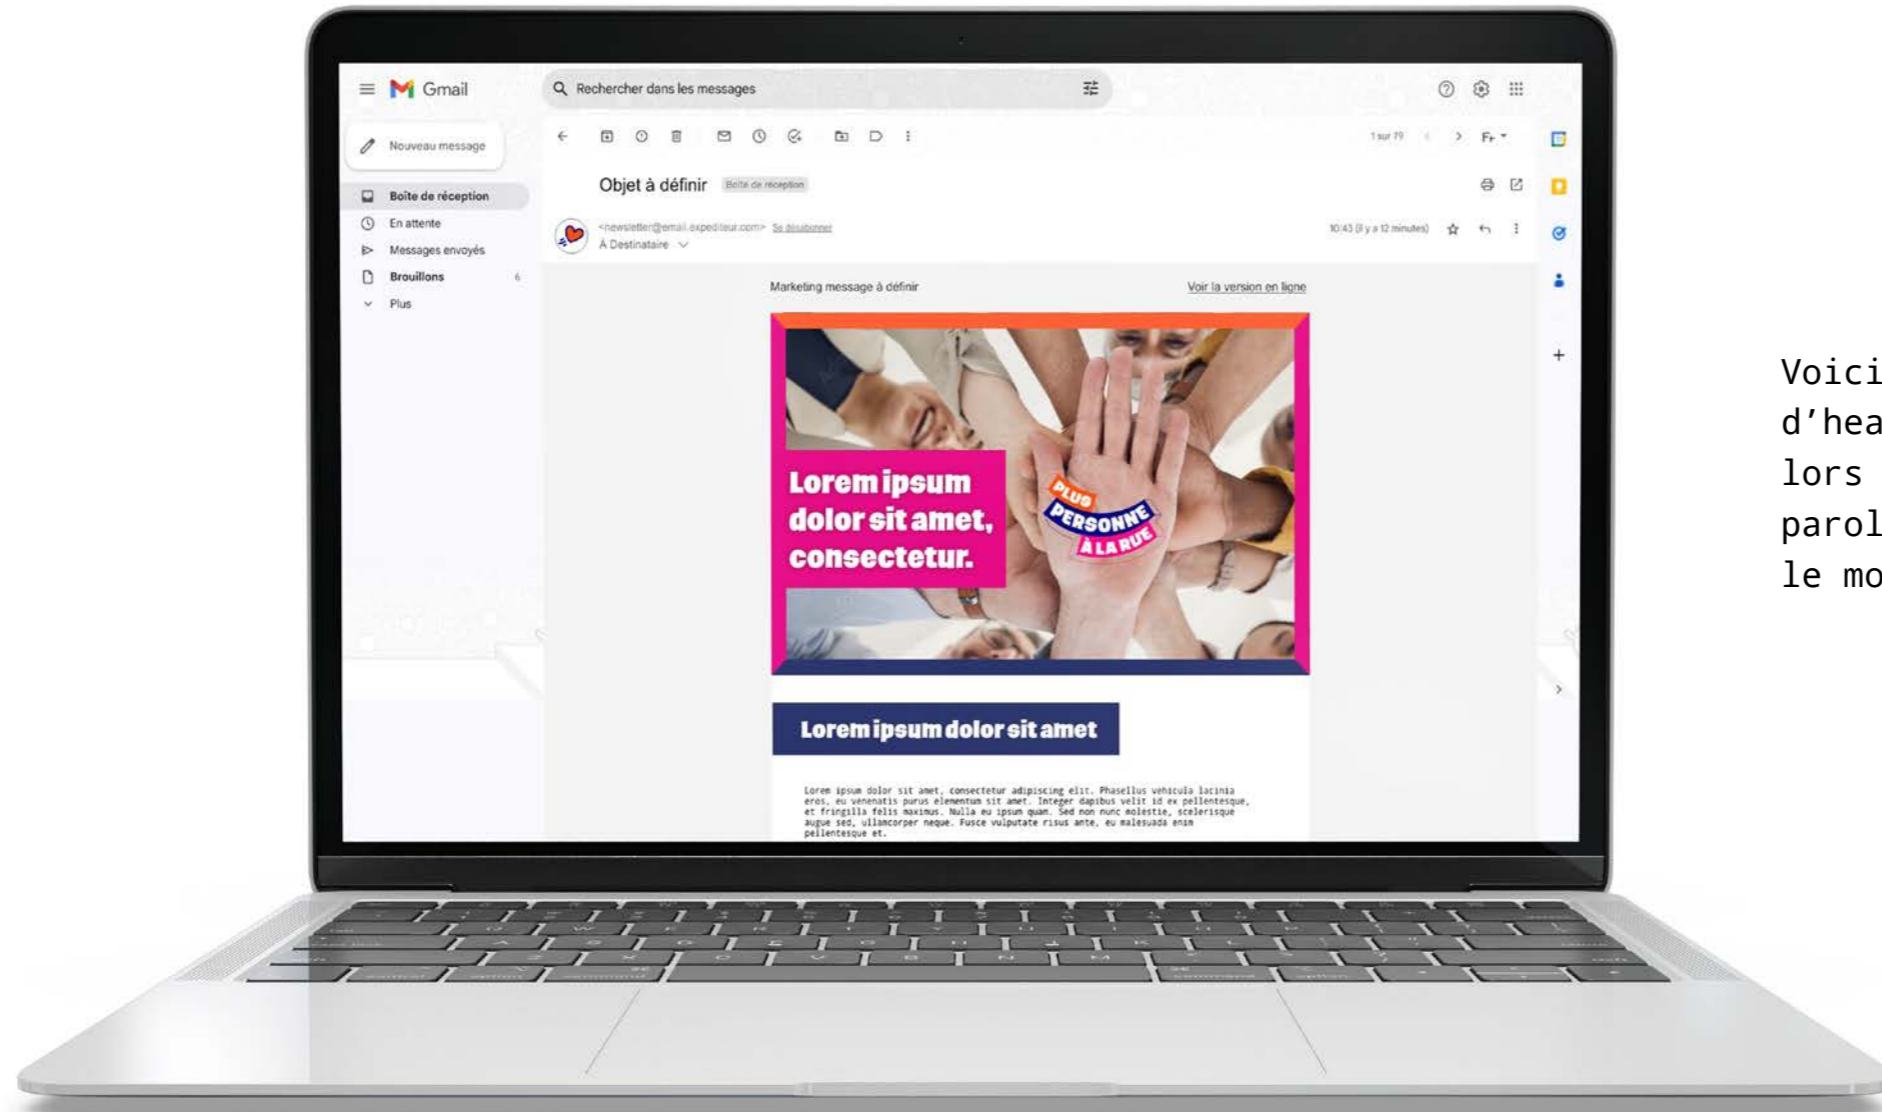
Gmail

Rechercher dans les messages

Nouveau message

Boîte de réception

En attente

Messages envoyés

Brouillons 6

Plus

1 sur 79

Fr

Objet à définir Boîte de réception

<newsletter@email.expediteur.com> Se désabonner

À Destinataire

10:43 (il y a 12 minutes)

Marketing message à définir

Voir la version en ligne

Lorem ipsum dolor sit amet, consectetur.

PLUS PERSONNE À LA RUE

Lorem ipsum dolor sit amet

Lorem ipsum dolor sit amet, consectetur adipiscing elit. Phasellus vehicula lacinia eros, eu venenatis purus elementum sit amet. Integer dapibus velit id ex pellentesque, et fringilla felis maximus. Nulla eu ipsum quam. Sed non nunc molestie, scelerisque augue sed, ullamcorper neque. Fusce vulputate risus ante, eu malesuada enim pellentesque et.

Voici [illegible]
d'hea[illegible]
lors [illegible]
parol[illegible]
le mo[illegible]